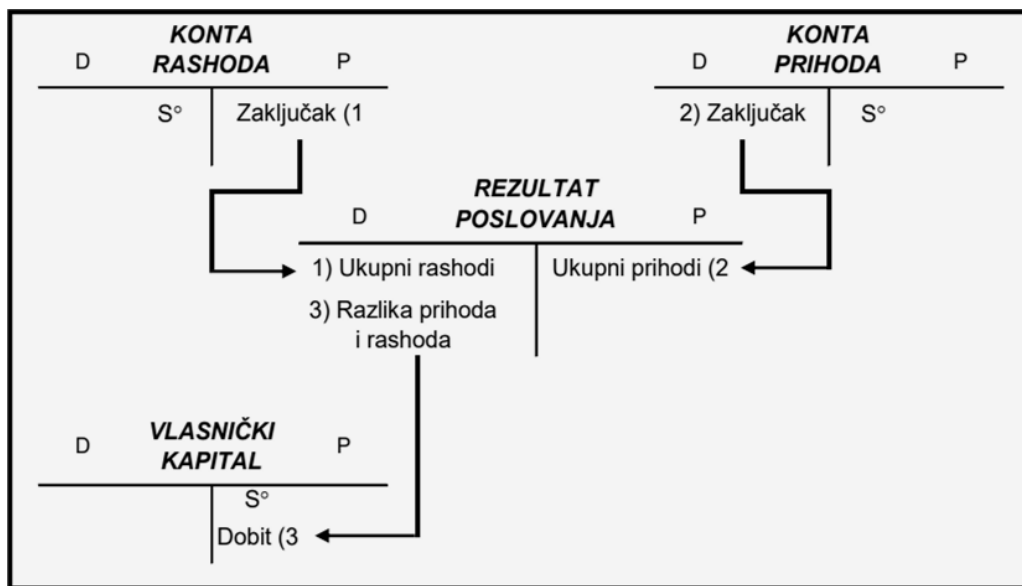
D **KONTA RASHODA** P

S° | Zaključak (1

D **KONTA PRIHODA** P

2) Zaključak | S°

D **REZULTAT POSLOVANJA** P

1) Ukupni rashodi | Ukupni prihodi (2

3) Razlika prihoda i rashoda

D **VLASNIČKI KAPITAL** P

S°

Dobit (3